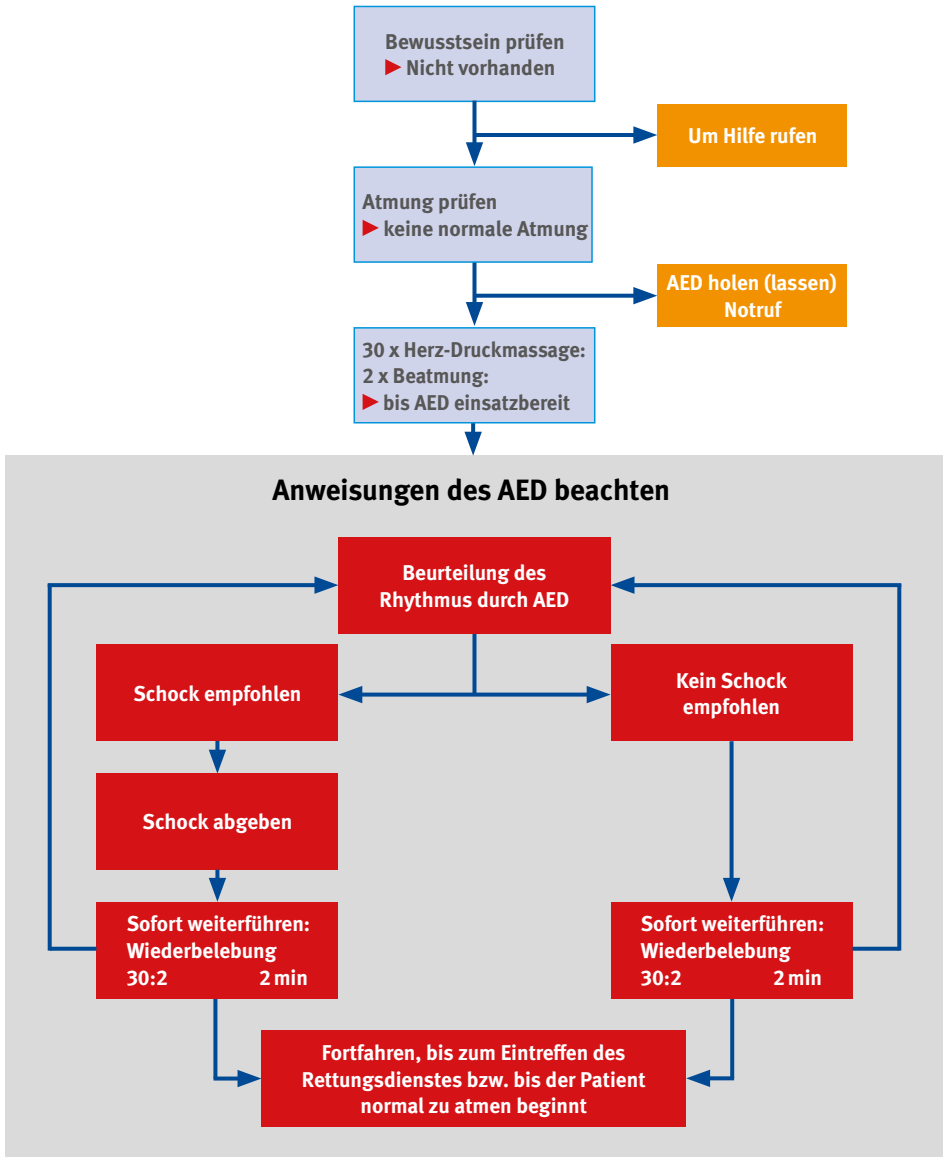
Bewusstsein prüfen
► Nicht vorhanden

Um Hilfe rufen

Atmung prüfen
► keine normale Atmung

AED holen (lassen)
Notruf

30 x Herz-Druckmassage:
2 x Beatmung:
► bis AED einsatzbereit

Anweisungen des AED beachten

Beurteilung des Rhythmus durch AED

Schock empfohlen

Kein Schock empfohlen

Schock abgeben

Sofort weiterführen:
Wiederbelebung
30:2 2 min

Sofort weiterführen:
Wiederbelebung
30:2 2 min

Fortfahren, bis zum Eintreffen des Rettungsdienstes bzw. bis der Patient normal zu atmen beginnt